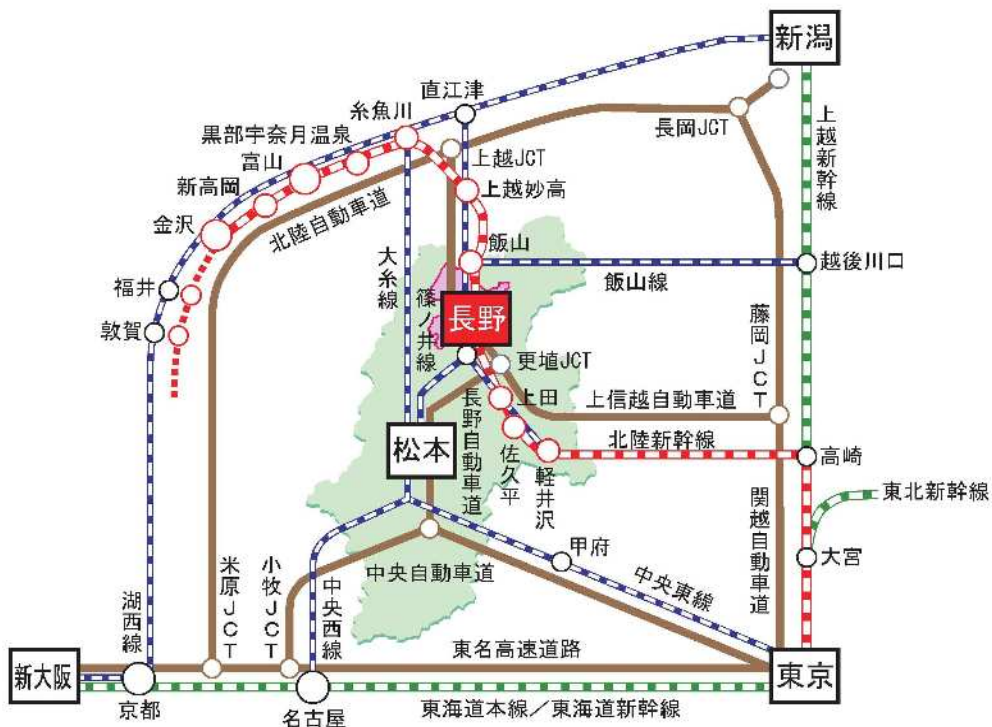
新潟

直江津

糸魚川

黒部宇奈月温泉

富山

新高岡

金沢

福井

敦賀

長岡JCT

上越JCT

上越妙高

上越新幹線

北陸自動車道

大糸線

飯山

飯山線

越後川口

篠ノ井線

長野

更埴JCT

藤岡JCT

上田

上信越自動車道

松本

長野自動車道

佐久平

軽井沢

北陸新幹線

高崎

関越自動車道

東北新幹線

大宮

甲府

中央東線

中央自動車道

米原JCT

小牧JCT

中央西線

湖西線

東名高速道路

新大阪

京都

名古屋

東海道本線／東海道新幹線

東京